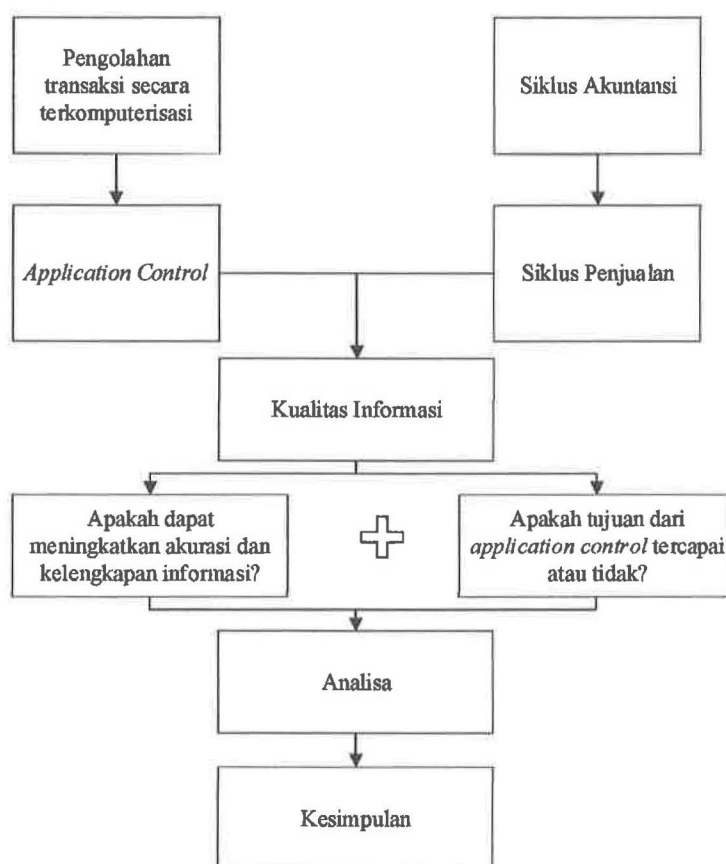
Pengolahan transaksi secara terkomputerisasi

Siklus Akuntansi

*Application Control*

Siklus Penjualan

Kualitas Informasi

Apakah dapat meningkatkan akurasi dan kelengkapan informasi?

Apakah tujuan dari *application control* tercapai atau tidak?

Analisa

Kesimpulan